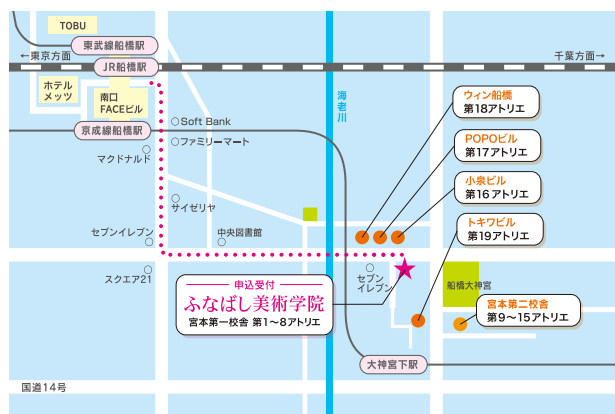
TOBU

東武線船橋駅

←東京方面

JR船橋駅

千葉方面→

ホテルメッツ

南口FACEビル

Soft Bank

京成線船橋駅

ファミリーマート

マクドナルド

海老川

ウィン船橋
第18アトリエ

POPOビル
第17アトリエ

小泉ビル
第16アトリエ

トキワビル
第19アトリエ

サイゼリヤ

セブンイレブン

中央図書館

スクエア21

セブンイレブン

船橋大神宮

申込受付
ふなばし美術学院
宮本第一校舎 第1〜8アトリエ

宮本第二校舎
第9〜15アトリエ

大神宮下駅

国道14号